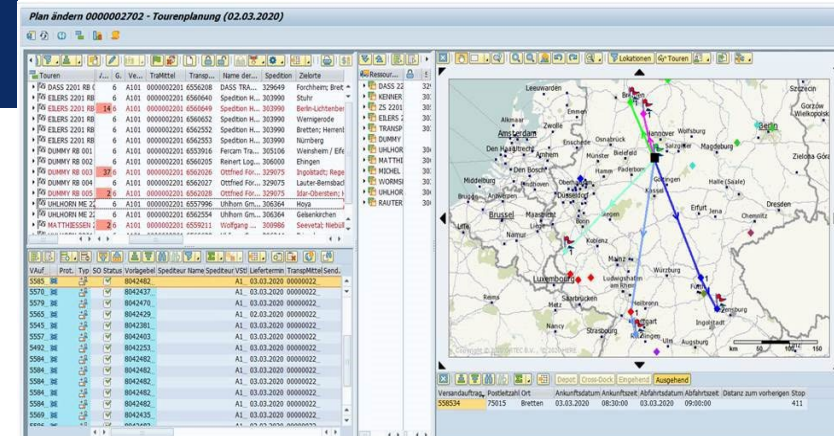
Plan ändern 0000002702 - Tourenplanung (02.03.2020)

| Touren | / | G. | Ve... | TraMittel | Transp... | Name der... | Spedition | Zielorte |
|---|---|---|---|---|---|---|---|---|
| DASS 2201 RB C | | 6 | A101 | 0000002201 | 6556208 | DASS TRA... | 329649 | Forchheim; Bret |
| EILERS 2201 RB | | 6 | A101 | 0000002201 | 6566640 | Spedition H... | 303990 | Stuhr |
| EILERS 2201 RB | 14 | 6 | A101 | 0000002201 | 6566649 | Spedition H... | 303990 | Berlin-Lichtenber |
| EILERS 2201 RB | | 6 | A101 | 0000002201 | 6566652 | Spedition H... | 303990 | Wernigerode |
| EILERS 2201 RB | | 6 | A101 | 0000002201 | 6562552 | Spedition H... | 303990 | Bretten; Herrenl |
| EILERS 2201 RB | | 6 | A101 | 0000002201 | 6562553 | Spedition H... | 303990 | Nürnberg |
| DUMMY RB 001 | | 6 | A101 | 0000002201 | 6553916 | Ferrum Tra... | 305106 | Wiesheim / Eife |
| DUMMY RB 002 | | 6 | A101 | 0000002201 | 6566205 | Reinert Log... | 306000 | Ehingen |
| DUMMY RB 003 | 37 | 6 | A101 | 0000002201 | 6562026 | Ottfried För... | 329075 | Ingolstadt; Rege |
| DUMMY RB 004 | | 6 | A101 | 0000002201 | 6562027 | Ottfried För... | 329075 | Lauter-Bernsbac |
| DUMMY RB 005 | 2 | 6 | A101 | 0000002201 | 6562028 | Ottfried För... | 329075 | Mar-Oberstein; |
| UHLHORN ME 2 | | 6 | A101 | 0000002201 | 6557996 | Uhlhorn Gm... | 306364 | Hoya |
| UHLHORN ME 2 | | 6 | A101 | 0000002201 | 6562554 | Uhlhorn Gm... | 306364 | Gebenkirchen |
| MATTHIESSEN | 2 | 6 | A101 | 0000002201 | 6559211 | Wolfgang ... | 309986 | Seevetal; Niebüll |

Ressour...
DASS 22
KENNER
ZS 2201
EILERS 2
TRANSP
DUMMY
UHLHOR
MATTHI
WORMS
UHLHOR
MICHEL
RAUTER

Lokationen | Touren

| VAuf | Prot. | Typ | SO | Status | Vorgabebel | Spediteur Name | Spediteur VSt | Liefertermin | TranspMittel | Send. |
|---|---|---|---|---|---|---|---|---|---|---|
| 5585 | | | | | 8042482 | | A1_ | 03.03.2020 | 00000022 | |
| 5570 | | | | | 8042437 | | A1_ | 03.03.2020 | 00000022 | |
| 5579 | | | | | 8042470 | | A1_ | 03.03.2020 | 00000022 | |
| 5565 | | | | | 8042429 | | A1_ | 03.03.2020 | 00000022 | |
| 5545 | | | | | 8042361 | | A1_ | 03.03.2020 | 00000022 | |
| 5557 | | | | | 8042403 | | A1_ | 03.03.2020 | 00000022 | |
| 5492 | | | | | 8042251 | | A1_ | 03.03.2020 | 00000022 | |
| 5584 | | | | | 8042478 | | A1_ | 03.03.2020 | 00000022 | |
| 5584 | | | | | 8042481 | | A1_ | 03.03.2020 | 00000022 | |
| 5584 | | | | | 8042479 | | A1_ | 03.03.2020 | 00000022 | |
| 5584 | | | | | 8042480 | | A1_ | 03.03.2020 | 00000022 | |
| 5569 | | | | | 8042435 | | A1_ | 03.03.2020 | 00000022 | |

Leeuwarden, Bremen, Szczecin, Gorzów Wielkopolski, Alkmaar, Amsterdam, Groningen, Oldenburg, Hamburg, Hannover, Wolfsburg, Berlin, Magdeburg, Zielona Góra, Osnabrück, Bielefeld, Münster, Salzgitter, Den Bosch, Halle (Saale), Göttingen, Leipzig, Middelburg, Düsseldorf, Dresden, Brugge, Erfurt, Jena, Chemnitz, Brussel, Maastricht, Bonn, Lille, Namur, Koblenz, Luxembourg, Würzburg, Ludwigshafen am Rhein, Fürth, Nürnberg, Saarbrücken, Metz, Nancy, Strasbourg, Ingolstadt
Copyright © 2017 PTV AG

km 0 50 100 150

Depot | Cross-Dock | Eingehend | Ausgehend

| Versandauftrag | Postleitzahl | Ort | Ankunftsdatum | Ankunftszeit | Abfahrtsdatum | Abfahrtszeit | Distanz zum vorherigen Stop |
|---|---|---|---|---|---|---|---|
| 558534 | 75015 | Bretten | 03.03.2020 | 08:30:00 | 03.03.2020 | 09:00:00 | 411 |